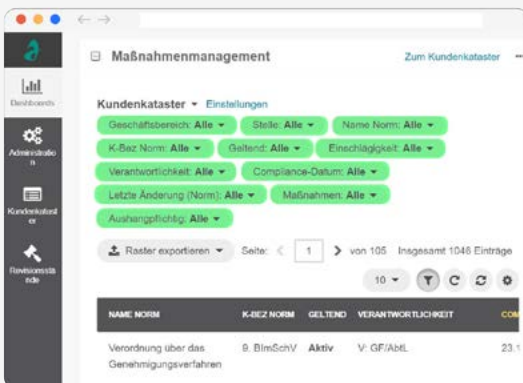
a

Dashboards

Administration

Kundenkataster

Revisionsstände

Maßnahmenmanagement

Zum Kundenkataster

Kundenkataster ▾ Einstellungen

Geschäftsbereich: Alle ▾
Stelle: Alle ▾
Name Norm: Alle ▾
K-Bez Norm: Alle ▾
Geltend: Alle ▾
Einschlägigkeit: Alle ▾
Verantwortlichkeit: Alle ▾
Compliance-Datum: Alle ▾
Letzte Änderung (Norm): Alle ▾
Maßnahmen: Alle ▾
Aushangpflichtig: Alle ▾

Raster exportieren ▾ Seite: 1 von 105 Insgesamt 1046 Einträge

10 ▾

| NAME NORM | K-BEZ NORM | GELTEND | VERANTWORTLICHKEIT | COM |
|---|---|---|---|---|
| Verordnung über das Genehmigungsverfahren | 9. BImSchV | Aktiv | V: GF/AbtL | 23.1 |